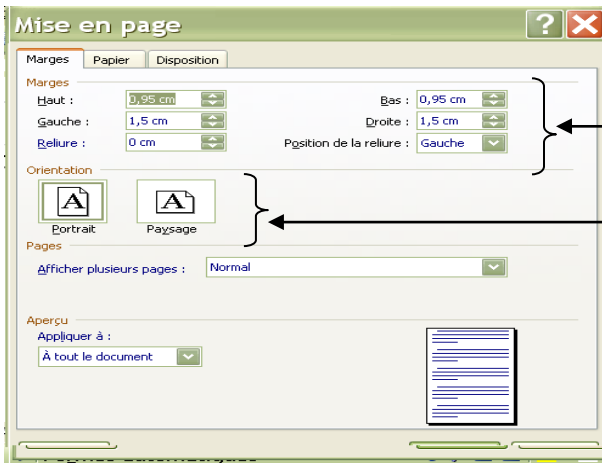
Mise en page

Marges | Papier | Disposition

Marges

Haut : 0,95 cm

Bas : 0,95 cm

Gauche : 1,5 cm

Droite : 1,5 cm

Reliure : 0 cm

Position de la reliure : Gauche

Orientation

Portrait

Paysage

Pages

Afficher plusieurs pages : Normal

Aperçu

Appliquer à :

À tout le document